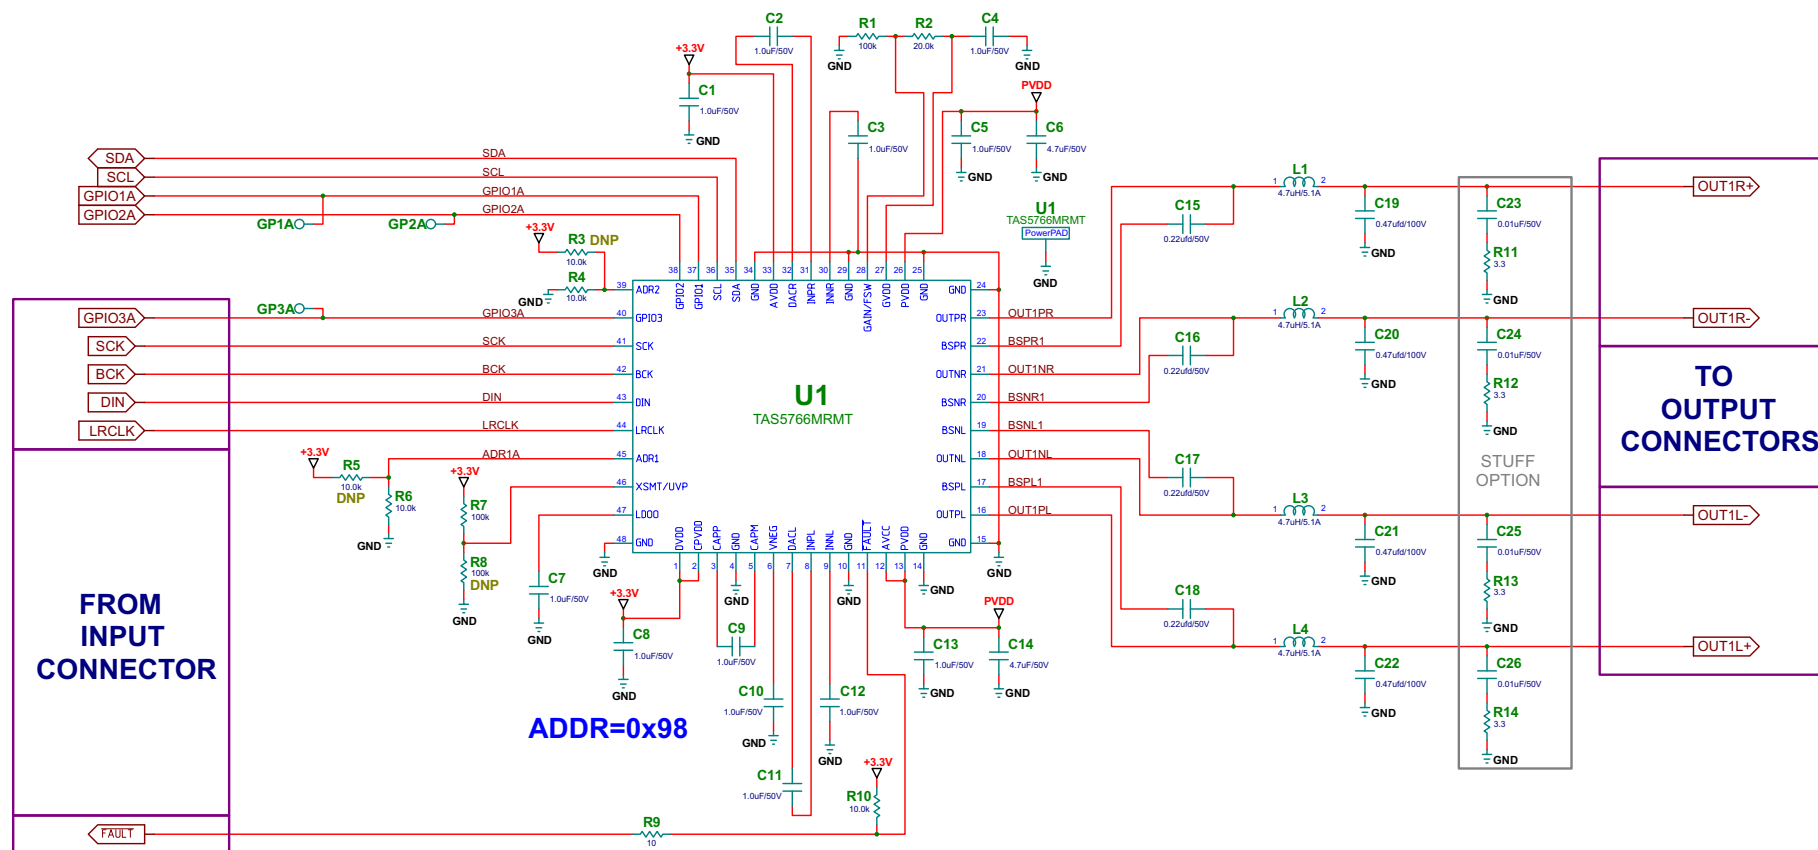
C2
1.0uF/50V
R1
100k
R2
20.0k
C4
1.0uF/50V
GND
GND
+3.3V
C1
1.0uF/50V
GND
PVDD
C3
1.0uF/50V
C5
1.0uF/50V
C6
4.7uF/50V
GND
GND
SDA
SCL
GPIO1A
GPIO2A
SDA
SCL
GPIO1A
GPIO2A
GP1A
GP2A
+3.3V
R3 DNP
10.0k
R4
10.0k
GND
U1
TAS5766MRMT
PowerPAD
GND
L1
4.7uH/5.1A
C19
0.47ufd/100V
C23
0.01uF/50V
R11
3.3
C15
0.22ufd/50V
GND
GND
OUT1R+
OUT1R-
GP3A
GPIO3A
GPIO3A
SCK
SCK
BCK
BCK
DIN
DIN
LRCLK
LRCLK
38 37 36 35 34 33 32 31 30 29 28 27 26 25
GPIO2 GPIO1 SCL SDA GND AVDD DACR INPR INNR GND GAIN/FSW GVDD PVDD GND
39 ADR2
40 GPIO3
41 SCK
42 BCK
43 DIN
44 LRCLK
45 ADR1
46 XSMT/UVP
47 LDOO
48 GND
GND 24
OUTPR 23
BSPR 22
OUTNR 21
BSNR 20
BSNL 19
OUTNL 18
BSPL 17
OUTPL 16
GND 15
OUT1PR
BSPR1
OUT1NR
BSNR1
BSNL1
OUT1NL
BSPL1
OUT1PL
U1
TAS5766MRMT
L2
4.7uH/5.1A
C16
0.22ufd/50V
C20
0.47ufd/100V
C24
0.01uF/50V
R12
3.3
GND
GND
TO OUTPUT CONNECTORS
STUFF OPTION
+3.3V
R5
10.0k
DNP
R6
10.0k
GND
ADR1A
+3.3V
R7
100k
R8
100k
DNP
GND
C7
1.0uF/50V
GND
GND
1 2 3 4 5 6 7 8 9 10 11 12 13 14
DVDD CPVDD CAPP GND CAPM VNEG DACL INPL INNL GND FAULT AVCC PVDD GND
GND
GND
GND
GND
C17
0.22ufd/50V
L3
4.7uH/5.1A
C21
0.47ufd/100V
C25
0.01uF/50V
R13
3.3
GND
GND
OUT1L-
FROM INPUT CONNECTOR
+3.3V
C8
1.0uF/50V
GND
C9
1.0uF/50V
PVDD
C13
1.0uF/50V
C14
4.7uF/50V
GND
GND
C18
0.22ufd/50V
L4
4.7uH/5.1A
C22
0.47ufd/100V
C26
0.01uF/50V
R14
3.3
GND
GND
OUT1L+
ADDR=0x98
C10
1.0uF/50V
GND
C12
1.0uF/50V
GND
C11
1.0uF/50V
+3.3V
R10
10.0k
FAULT
R9
10